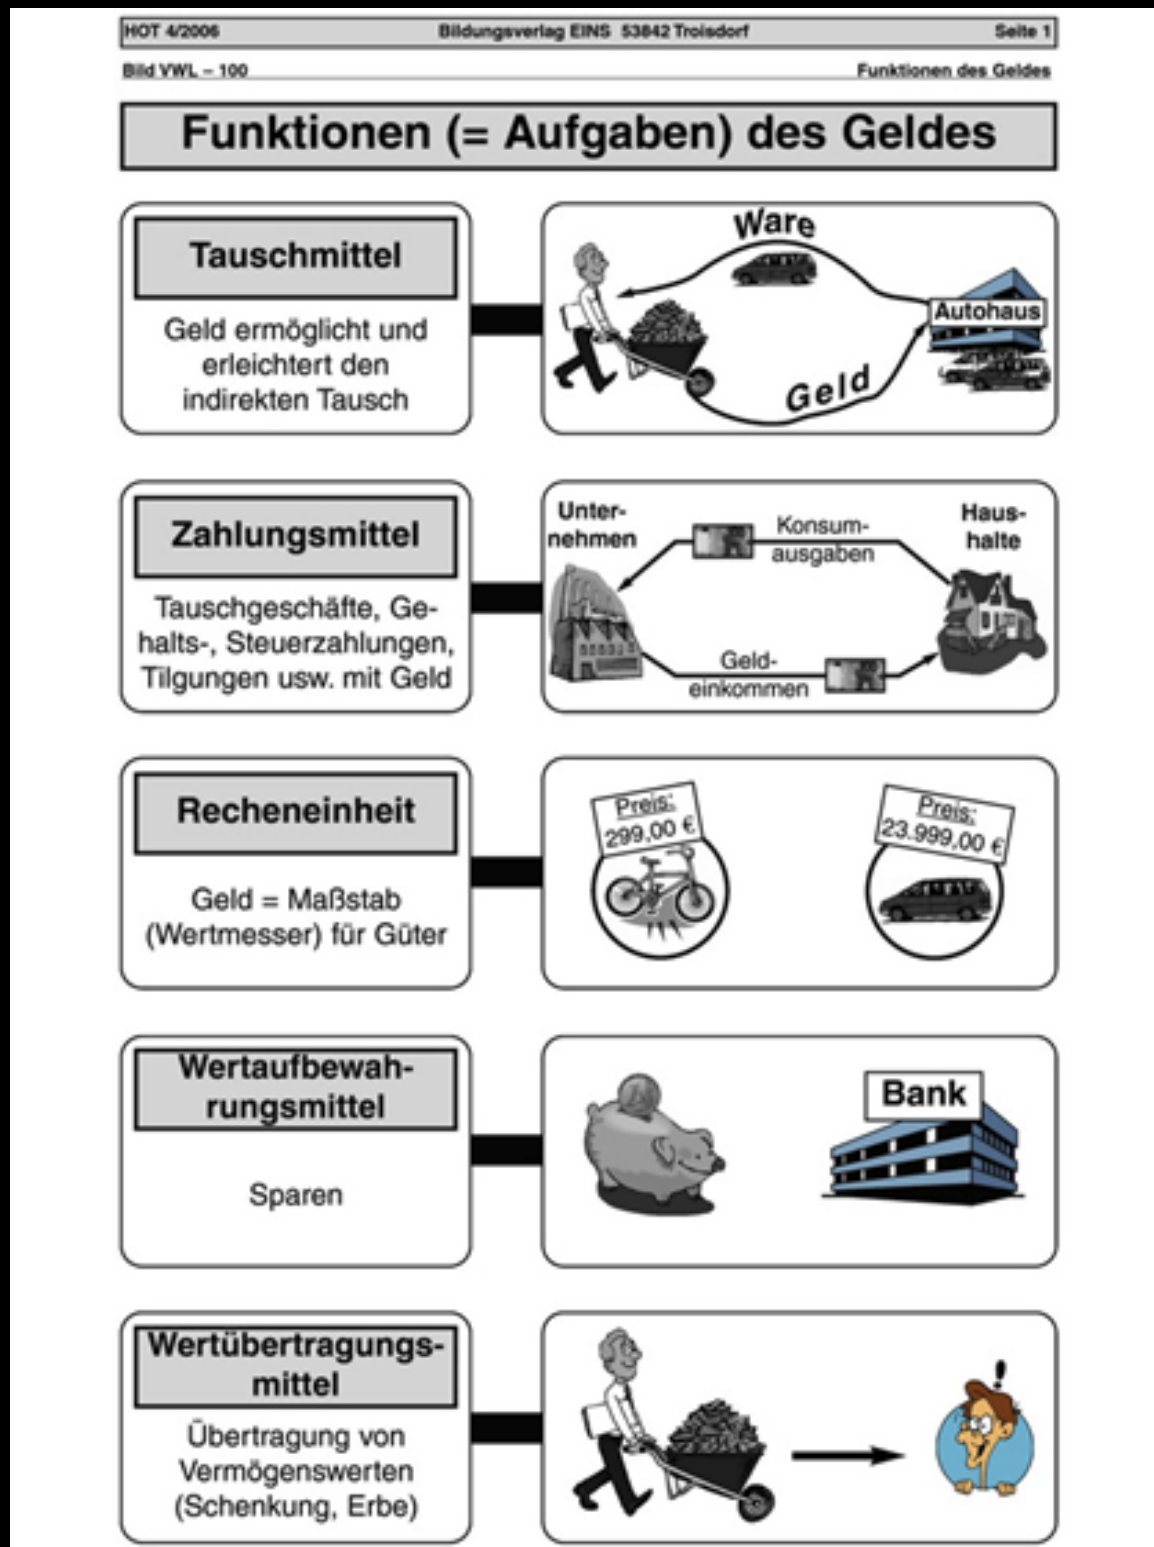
HOT 4/2006 Bildungsverlag EINS 53842 Troisdorf Seite 1

Bild VWL – 100 Funktionen des Geldes

Funktionen (= Aufgaben) des Geldes

Tauschmittel

Geld ermöglicht und erleichtert den indirekten Tausch

Ware

Autohaus

Geld

Zahlungsmittel

Tauschgeschäfte, Gehalts-, Steuerzahlungen, Tilgungen usw. mit Geld

Unternehmen

Konsumausgaben

Haushalte

Geldeinkommen

Recheneinheit

Geld = Maßstab (Wertmesser) für Güter

Preis: 299,00 €

Preis: 23.999,00 €

Wertaufbewahrungsmittel

Sparen

Bank

Wertübertragungsmittel

Übertragung von Vermögenswerten (Schenkung, Erbe)